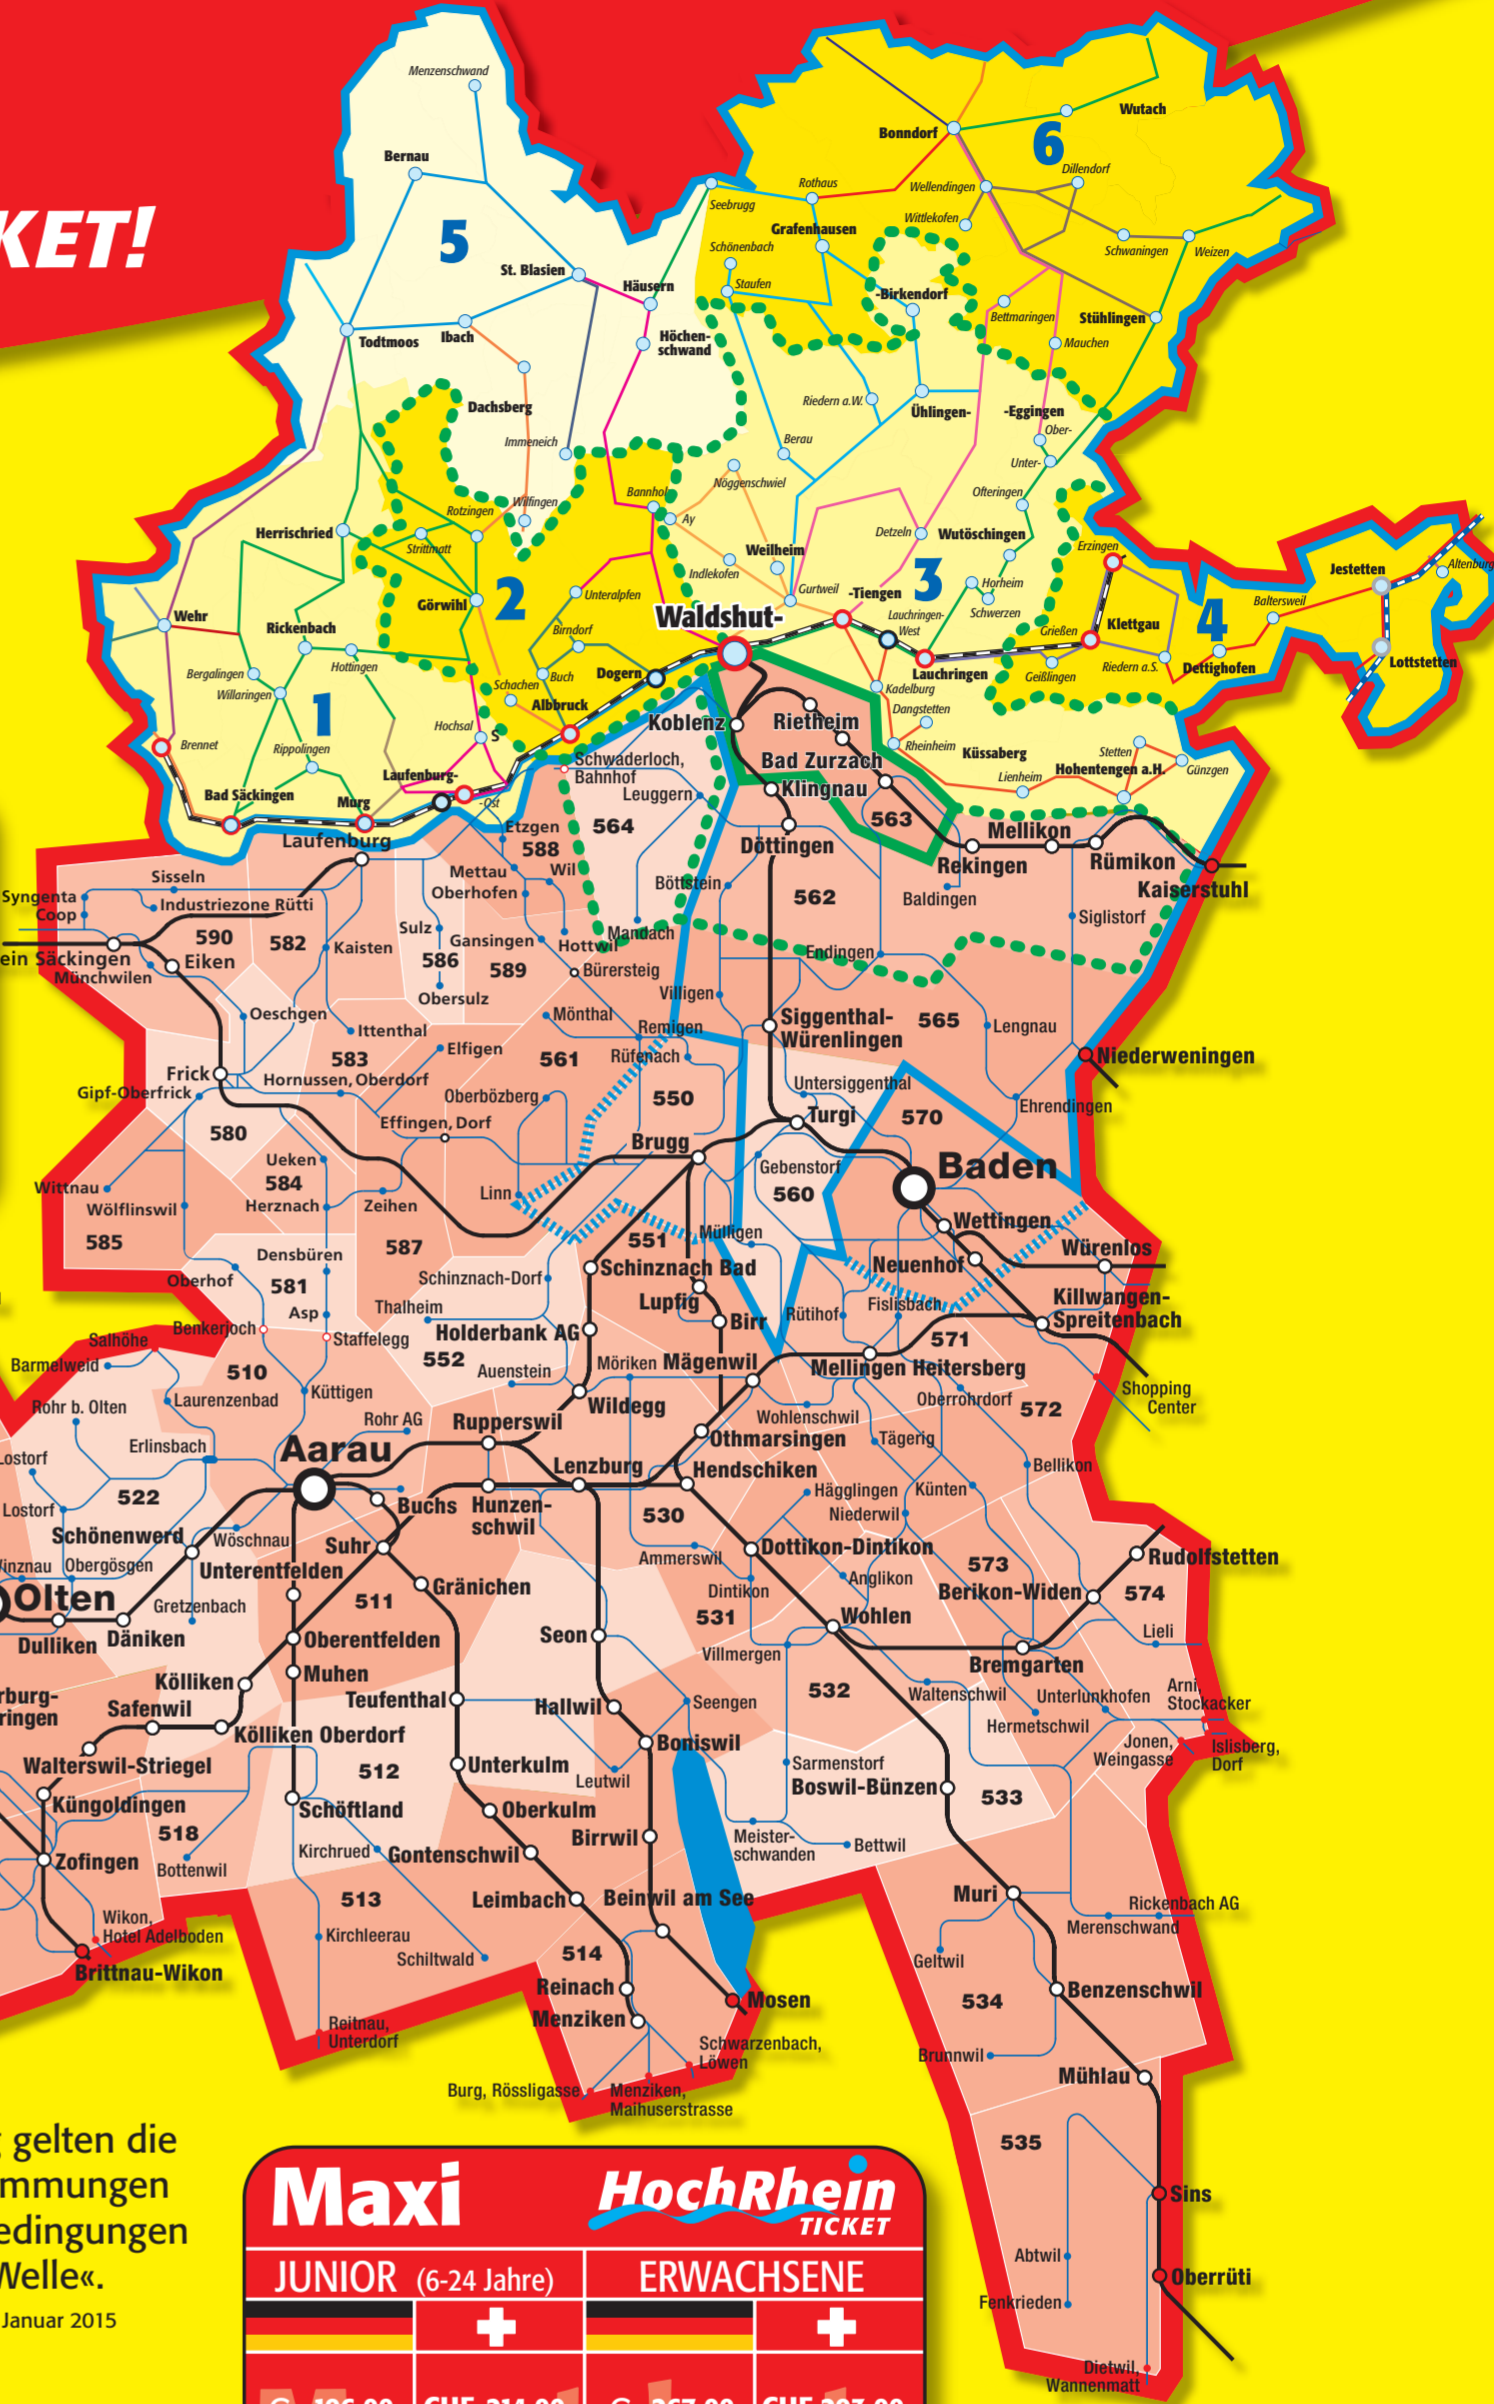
KET!

Menzenschwand
Bernau
5
St. Blasien
Häusern
Todtmoos
Ibach
Höchenschwand
Dachsberg
Immeneich
Wilfingen
Rotzingen
Herrischried
Strittmatt
Görwihl
2
Wehr
Rickenbach
Hottingen
Bergalingen
Willaringen
1
Brennet
Rippolingen
Hochsal
Bad Säckingen
Murg
Laufenburg-Ost
Laufenburg
Schachen
Albbruck
Buch
Dogern
Birndorf
Unteralpfen
Bannholz
Ay
Indlekofen
Nöggenschwiel
Weilheim
Gurtweil
Waldshut-Tiengen
Bonndorf
6
Wutach
Dillendorf
Rothaus
Wellendingen
Seebrugg
Wittlekofen
Grafenhausen
Schönenbach
Schwaningen
Weizen
Staufen
Birkendorf
Bettmaringen
Stühlingen
Mauchen
Riedern a.W.
Ühlingen-Birkendorf
Eggingen
Ober-
Unter-
Berau
Ofteringen
Detzeln
Wutöschingen
3
Horheim
Erzingen
Schwerzen
Lauchringen-West
Lauchringen
Gießen
Klettgau
4
Jestetten
Altenburg
Balterswei
Lottstetten
Dettighofen
Riedern a.S.
Geißlingen
Kadelburg
Dangstetten
Rheinheim
Küssaberg
Stetten
Lienheim
Hohentengen a.H.
Günzgen
Koblenz
Rietheim
Bad Zurzach
Klingnau
563
Schwaderloch, Bahnhof
Leuggern
564
Etzgen
588
Wil
Mettau
Oberhofen
Böttstein
Döttingen
562
Mellikon
Rekingen
Baldingen
Rümikon
Kaiserstuhl
Siglistorf
Sisseln
Syngenta
Coop
Industriezone Rütti
590
582
Kaisten
Sulz
586
Gansingen
Hottwil
Mandach
Bürersteig
589
Endingen
Stein Säckingen
Münchwilen
Eiken
Obersulz
Villigen
Oeschgen
Ittenthal
Mönthal
Remigen
Siggenthal-Würenlingen
565
Lengnau
Frick
583
Elfingen
561
Rüfenach
Niederweningen
Gipf-Oberfrick
Hornussen, Oberdorf
Oberbözberg
550
Untersiggenthal
Ehrendingen
580
Effingen, Dorf
Turgi
570
Ueken
584
Brugg
Gebenstorf
Baden
Wittnau
Herznach
Zeihen
Linn
560
Wölflinswil
Wettingen
585
551
Müllingen
Würenlos
Densbüren
587
Schinznach Bad
Neuenhof
Oberhof
581
Schinznach-Dorf
Lupfig
Fislisbach
Killwangen-Spreitenbach
Asp
Thalheim
Birr
Rütihof
Salhöhe
Benkerjoch
Staffelegg
Holderbank AG
571
Barmelweid
510
552
Auenstein
Möriken
Mägenwil
Mellingen Heitersberg
Shopping Center
Küttigen
Wildegg
Laurenzenbad
Rohr AG
Rupperswil
Oberrohrdorf
572
Rohr b. Olten
Wohlenschwil
Erlinsbach
Aarau
Othmarsingen
Tägerig
Lostorf
Lenzburg
Hendschiken
Bellikon
522
Hägglingen
Künten
Lostorf
Buchs
Hunzenschwil
Niederwil
Schönenwerd
Wöschnau
530
Suhr
Dottikon-Dintikon
Rudolfstetten
Winznau
Obergösgen
Unterentfelden
Ammerswil
573
Olten
Gretzenbach
Anglikon
Berikon-Widen
574
511
Gränichen
Dintikon
Dulliken
Däniken
531
Wohlen
Lieli
Oberentfelden
Seon
Villmergen
Bremgarten
Kölliken
Muhen
burg-ringen
Safenwil
Teufenthal
Hallwil
Seengen
532
Waltenschwil
Unterlunkhofen
Arni
Stockacker
Kölliken Oberdorf
Hermetschwil
Walterswil-Striegel
Boniswil
Jonen, Weingasse
Islisberg, Dorf
512
Unterkulm
Sarmenstorf
Leutwil
Boswil-Bünzen
533
Küngoldingen
Schöftland
Oberkulm
518
Birrwil
Meisterschwanden
Bettwil
Zofingen
Bottenwil
Kirchrued
Gontenschwil
513
Leimbach
Beinwil am See
Muri
Rickenbach AG
Wikon, Hotel Adelboden
Merenschwand
Kirchleerau
Geltwil
Brittnau-Wikon
Schiltwald
514
Reinach
Mosen
534
Benzenschwil
Reitnau, Unterdorf
Menziken
Schwarzenbach, Löwen
Brunnwil
Burg, Rössligasse
Menziken, Maihuserstrasse
Mühlau
535
Sins
Abtwil
Oberrüti
Fenkrieden
Dietwil, Wannenmatt

gelten die
mmungen
edingungen
Welle«.
Januar 2015

Maxi
HochRhein TICKET
JUNIOR (6-24 Jahre)
ERWACHSENE
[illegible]